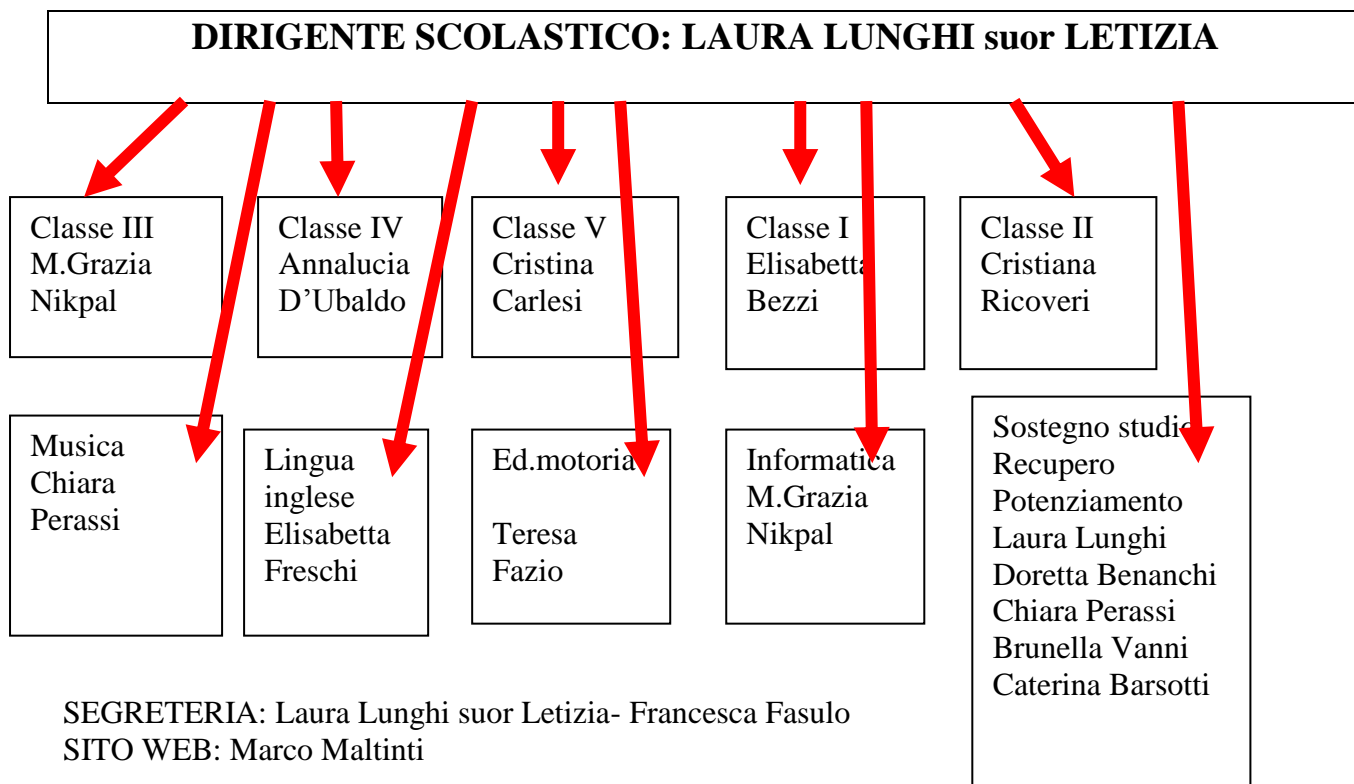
DIRIGENTE SCOLASTICO: LAURA LUNGHI suor LETIZIA

Classe III
M.Grazia
Nikpal

Classe IV
Annalucia
D'Ubaldo

Classe V
Cristina
Carlesi

Classe I
Elisabetta
Bezzi

Classe II
Cristiana
Ricoveri

Musica
Chiara
Perassi

Lingua inglese
Elisabetta
Freschi

Ed.motoria

Teresa
Fazio

Informatica
M.Grazia
Nikpal

Sostegno studio
Recupero
Potenziamento
Laura Lunghi
Doretta Benanchi
Chiara Perassi
Brunella Vanni
Caterina Barsotti

SEGRETERIA: Laura Lunghi suor Letizia- Francesca Fasulo
SITO WEB: Marco Maltinti